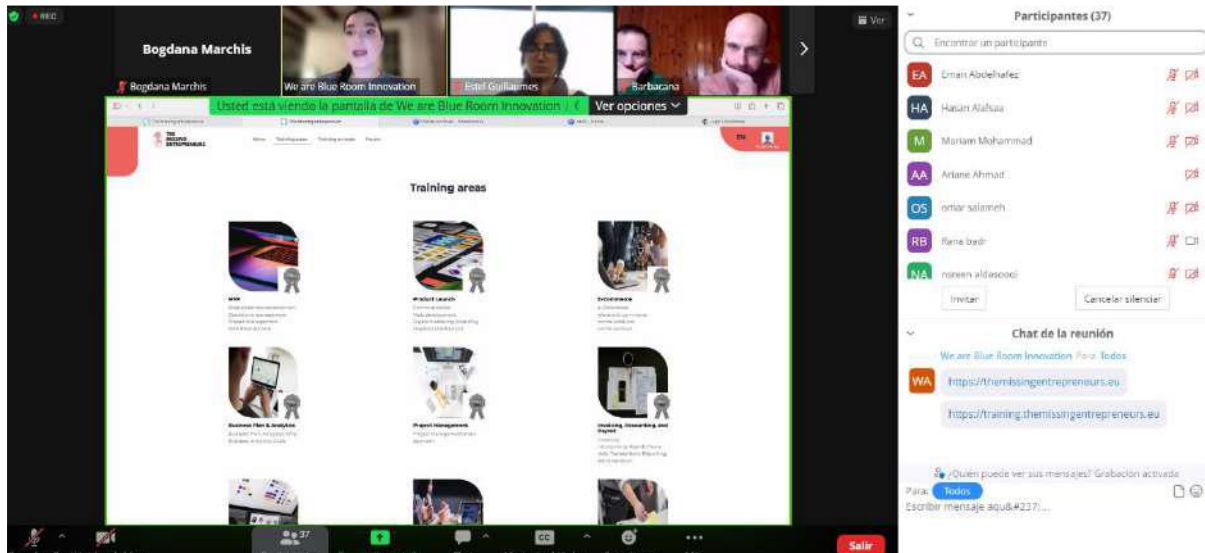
REC

Bogdana Marchis

Bogdana Marchis

We are Blue Room Innovation

Estel Guillaumes

Barbacana

Ver

Usted está viendo la pantalla de We are Blue Room Innovation

Ver opciones

THE MISSING ENTREPRENEURS

EN

Training areas

Web

Product Launch

E-commerce

Business Plan & Analytics

Project Management

Invoicing, Accounting, and Payroll

Participantes (37)

Encontrar un participante

EA Eman Abdelhafez

HA Hasan Alafsaa

M Mariam Mohammad

AA Ariane Ahmad

OS omar salameh

RB Rana badr

NA nsreen aldasooqi

Invitar

Cancelar silenciar

Chat de la reunión

We are Blue Room Innovation Para Todos

WA https://themissingentrepreneurs.eu

https://training.themissingentrepreneurs.eu

¿Quién puede ver sus mensajes? Grabación activada

Para: Todos

Escribir mensaje aqu&#237;...

37

CC

Salir